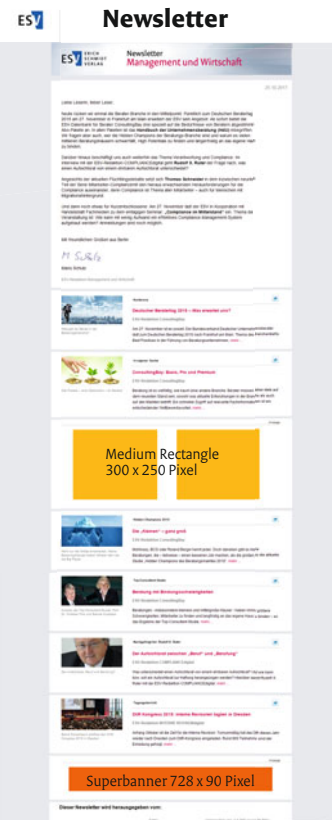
ESV Newsletter

ESV ERICH SCHMIDT VERLAG

Newsletter
Management und Wirtschaft

Liebe Leserin, lieber Leser,

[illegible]

M. Schulz

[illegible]

Deutscher Beratertag 2015 – Was erwartet uns?

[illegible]

ConsultingBay: Basic, Pro und Premium

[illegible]

Medium Rectangle
300 x 250 Pixel

Die „Kleinen" – ganz groß

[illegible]

Beratung mit Beratungsunternehmen

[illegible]

Der Aufsichtsrat zwischen „Beruf" und „Berufung"

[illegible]

DVR Kongress 2015: Interne Revisoren tagten in Dresden

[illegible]

Superbanner 728 x 90 Pixel

Dieser Newsletter wird herausgegeben vom: